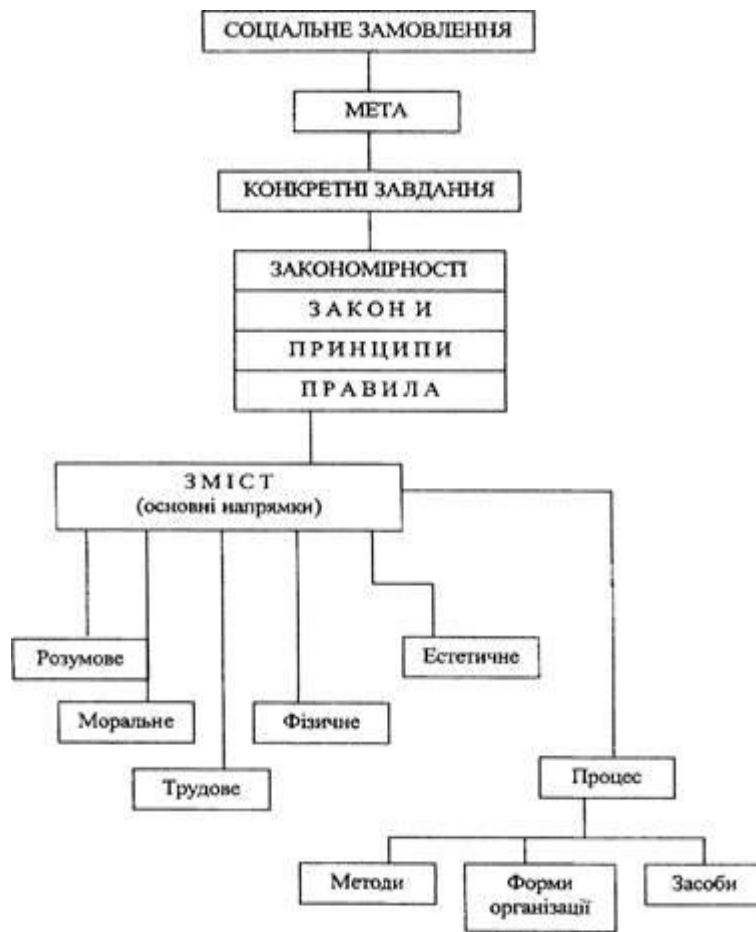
СОЦІАЛЬНЕ ЗАМОВЛЕННЯ

МЕТА

КОНКРЕТНІ ЗАВДАННЯ

ЗАКОНОМІРНОСТІ

ЗАКОНИ

ПРИНЦИПИ

ПРАВИЛА

ЗМІСТ
(основні напрямки)

Розумове

Моральне

Трудове

Фізичне

Естетичне

Процес

Методи

Форми організації

Засоби